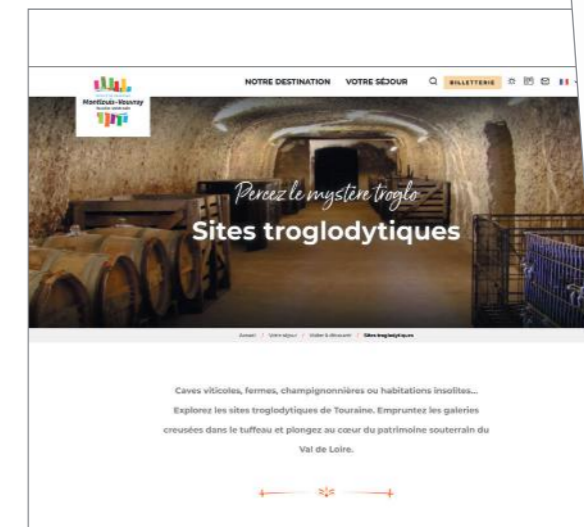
Montlouis-Vouvray

NOTRE DESTINATION VOTRE SÉJOUR BILLETTERIE

Percez le mystère troglo

Sites troglodytiques

Accueil / Votre séjour / Visiter & découvrir / Sites troglodytiques

Caves viticoles, fermes, champignonnières ou habitations insolites... Explorez les sites troglodytiques de Touraine. Empruntez les galeries creusées dans le tuffeau et plongez au cœur du patrimoine souterrain du Val de Loire.